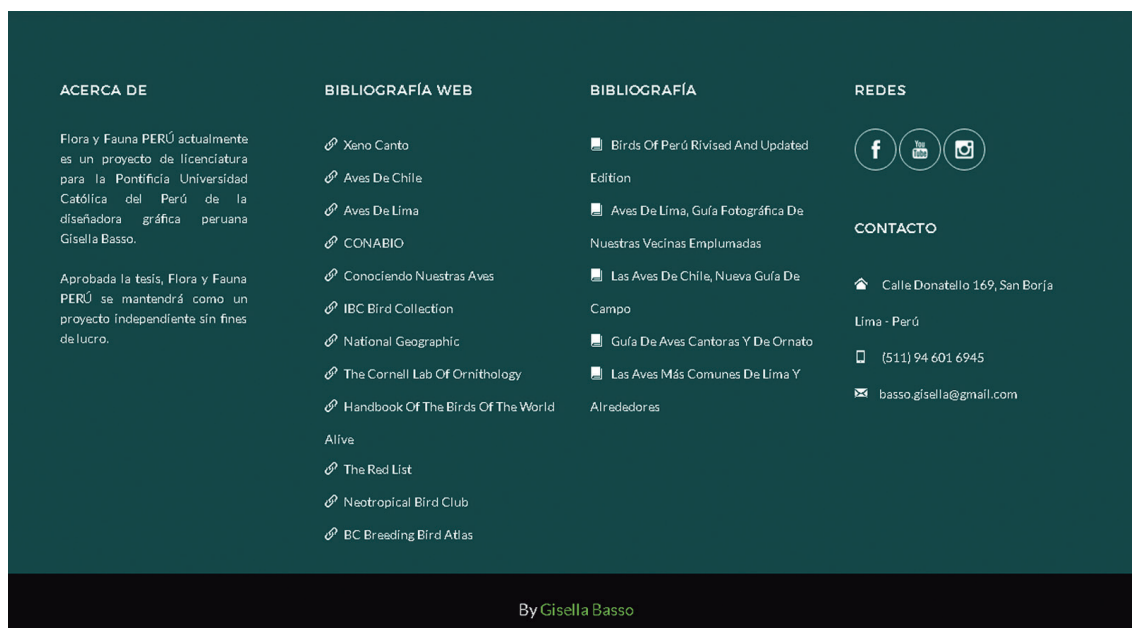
ACERCA DE

Flora y Fauna PERÚ actualmente es un proyecto de licenciatura para la Pontificia Universidad Católica del Perú de la diseñadora gráfica peruana Gisella Basso.

Aprobada la tesis, Flora y Fauna PERÚ se mantendrá como un proyecto independiente sin fines de lucro.

BIBLIOGRAFÍA WEB

Xeno Canto
Aves De Chile
Aves De Lima
CONABIO
Conociendo Nuestras Aves
IBC Bird Collection
National Geographic
The Cornell Lab Of Ornithology
Handbook Of The Birds Of The World Alive
The Red List
Neotropical Bird Club
BC Breeding Bird Atlas

BIBLIOGRAFÍA

Birds Of Perú Rivised And Updated Edition
Aves De Lima, Guía Fotográfica De Nuestras Vecinas Emplumadas
Las Aves De Chile, Nueva Guía De Campo
Guía De Aves Cantoras Y De Ornato
Las Aves Más Comunes De Lima Y Alrededores

REDES

You Tube

CONTACTO

Calle Donatello 169, San Borja Lima - Perú
(511) 94 601 6945
basso.gisella@gmail.com

By Gisella Basso